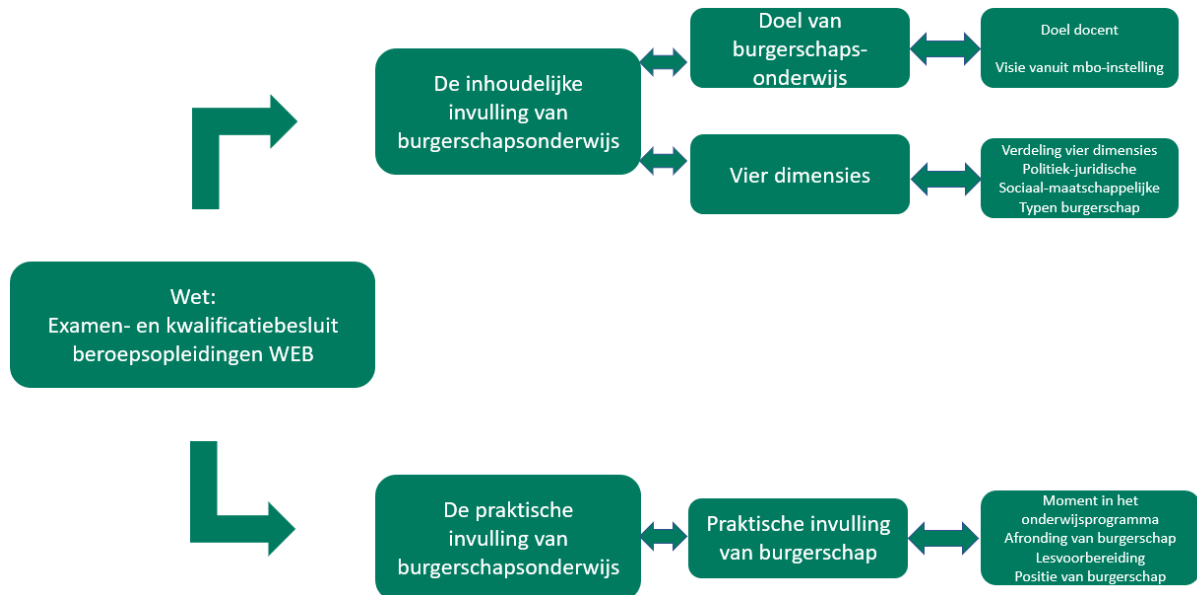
Wet:
Examen- en kwalificatiebesluit beroepsopleidingen WEB

De inhoudelijke invulling van burgerschapsonderwijs

Doel van burgerschapsonderwijs

Doel docent

Visie vanuit mbo-instelling

Vier dimensies

Verdeling vier dimensies
Politiek-juridische
Sociaal-maatschappelijke
Typen burgerschap

De praktische invulling van burgerschapsonderwijs

Praktische invulling van burgerschap

Moment in het onderwijsprogramma
Afronding van burgerschap
Lesvoorbereiding
Positie van burgerschap